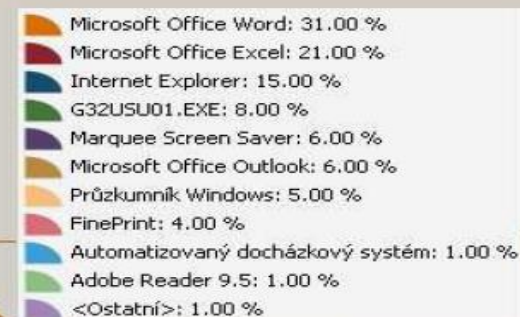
Microsoft Office Word: 31.00 %
Microsoft Office Excel: 21.00 %
Internet Explorer: 15.00 %
G32USU01.EXE: 8.00 %
Marquee Screen Saver: 6.00 %
Microsoft Office Outlook: 6.00 %
Průzkumník Windows: 5.00 %
FinePrint: 4.00 %
Automatizovaný docházkový systém: 1.00 %
Adobe Reader 9.5: 1.00 %
<Ostatní>: 1.00 %